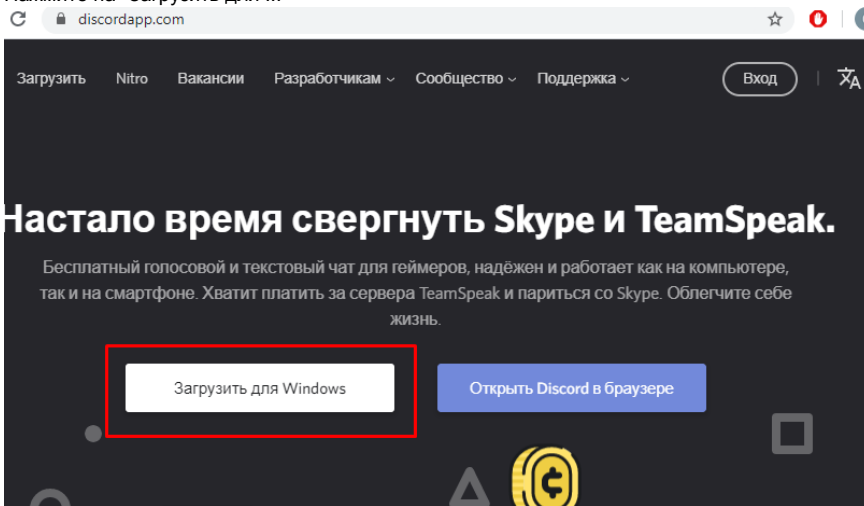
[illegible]

discordapp.com

Загрузить Nitro Вакансии Разработчикам Сообщество Поддержка Вход

Настало время свергнуть Skype и TeamSpeak.

Бесплатный голосовой и текстовый чат для геймеров, надёжен и работает как на компьютере, так и на смартфоне. Хватит платить за сервера TeamSpeak и париться со Skype. Облегчите себе жизнь.

Загрузить для Windows

Открыть Discord в браузере